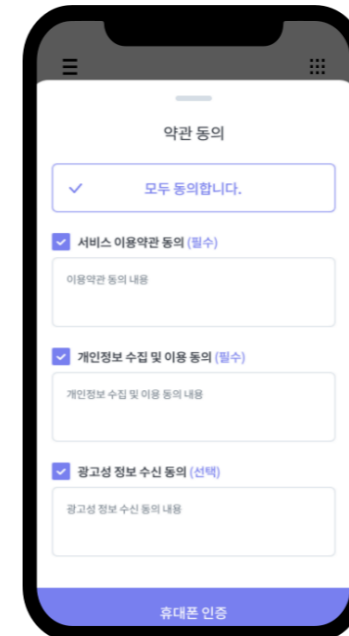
약관 동의

✓ 모두 동의합니다.

서비스 이용약관 동의 (필수)

이용약관 동의 내용

개인정보 수집 및 이용 동의 (필수)

개인정보 수집 및 이용 동의 내용

광고성 정보 수신 동의 (선택)

광고성 정보 수신 동의 내용

휴대폰 인증